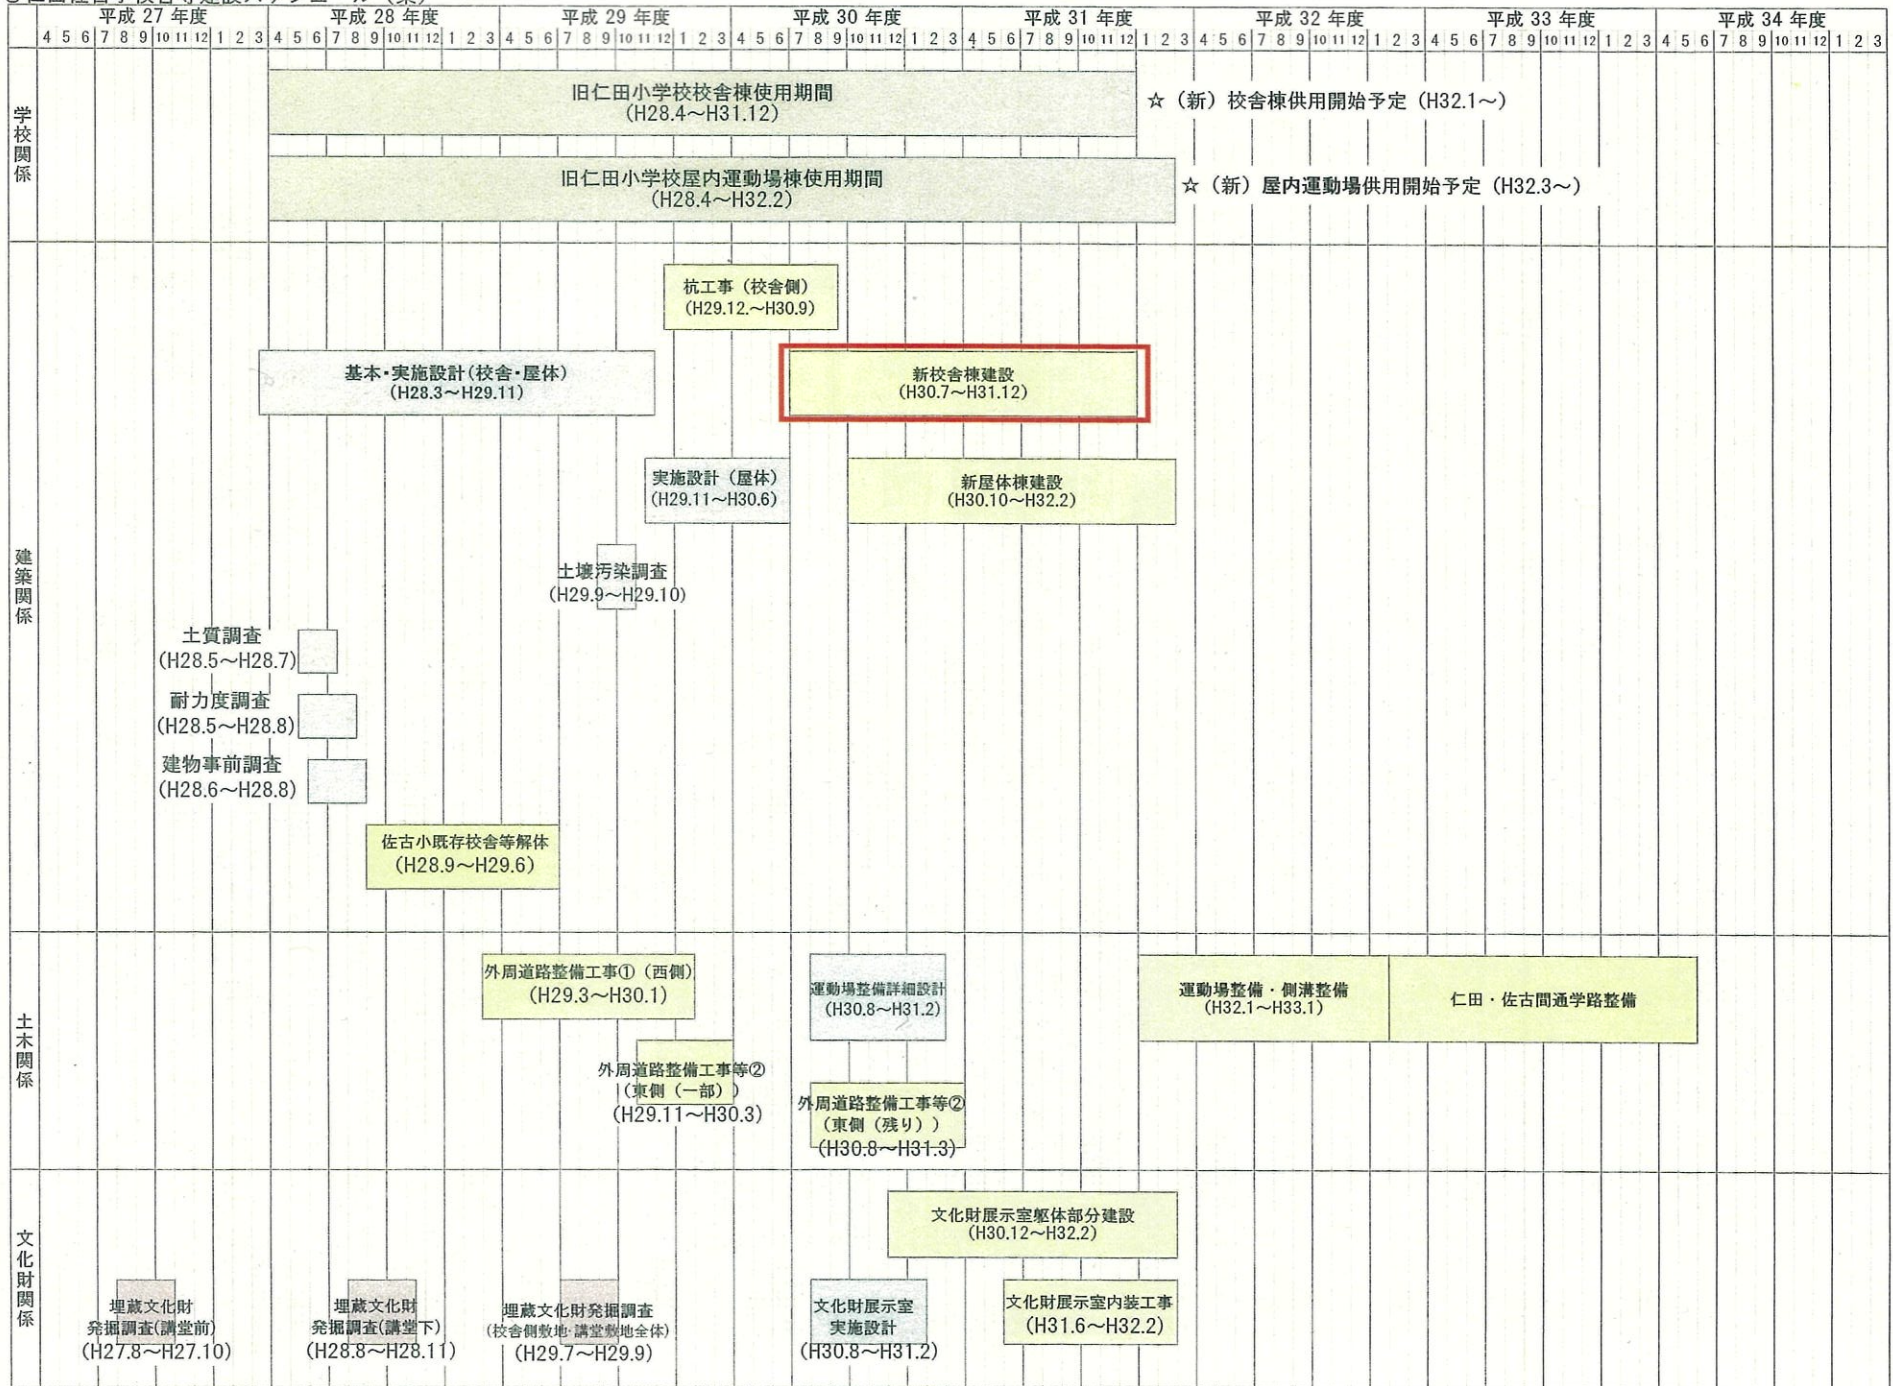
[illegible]

| 平成 27 年度 | 平成 28 年度 | 平成 29 年度 | 平成 30 年度 | 平成 31 年度 | 平成 32 年度 | 平成 33 年度 | 平成 34 年度 |
|---|---|---|---|---|---|---|---|
| 4 5 6 7 8 9 10 11 12 1 2 3 | 4 5 6 7 8 9 10 11 12 1 2 3 | 4 5 6 7 8 9 10 11 12 1 2 3 | 4 5 6 7 8 9 10 11 12 1 2 3 | 4 5 6 7 8 9 10 11 12 1 2 3 | 4 5 6 7 8 9 10 11 12 1 2 3 | 4 5 6 7 8 9 10 11 12 1 2 3 | 4 5 6 7 8 9 10 11 12 1 2 3 |

学校関係

旧仁田小学校校舎棟使用期間
(H28.4～H31.12)

☆（新）校舎棟供用開始予定（H32.1～）

旧仁田小学校屋内運動場棟使用期間
(H28.4～H32.2)

☆（新）屋内運動場供用開始予定（H32.3～）

建築関係

杭工事（校舎側）
(H29.12.～H30.9)

基本・実施設計（校舎・屋体）
(H28.3～H29.11)

新校舎棟建設
(H30.7～H31.12)

実施設計（屋体）
(H29.11～H30.6)

新屋体棟建設
(H30.10～H32.2)

土壌汚染調査
(H29.9～H29.10)

土質調査
(H28.5～H28.7)

耐力度調査
(H28.5～H28.8)

建物事前調査
(H28.6～H28.8)

佐古小既存校舎等解体
(H28.9～H29.6)

土木関係

外周道路整備工事①（西側）
(H29.3～H30.1)

運動場整備詳細設計
(H30.8～H31.2)

運動場整備・側溝整備
(H32.1～H33.1)

仁田・佐古間通学路整備

外周道路整備工事等②
（東側（一部））
(H29.11～H30.3)

外周道路整備工事等②
（東側（残り））
(H30.8～H31.3)

文化財関係

文化財展示室躯体部分建設
(H30.12～H32.2)

埋蔵文化財
発掘調査(講堂前)
(H27.8～H27.10)

埋蔵文化財
発掘調査(講堂下)
(H28.8～H28.11)

埋蔵文化財発掘調査
(校舎側敷地・講堂敷地全体)
(H29.7～H29.9)

文化財展示室
実施設計
(H30.8～H31.2)

文化財展示室内装工事
(H31.6～H32.2)